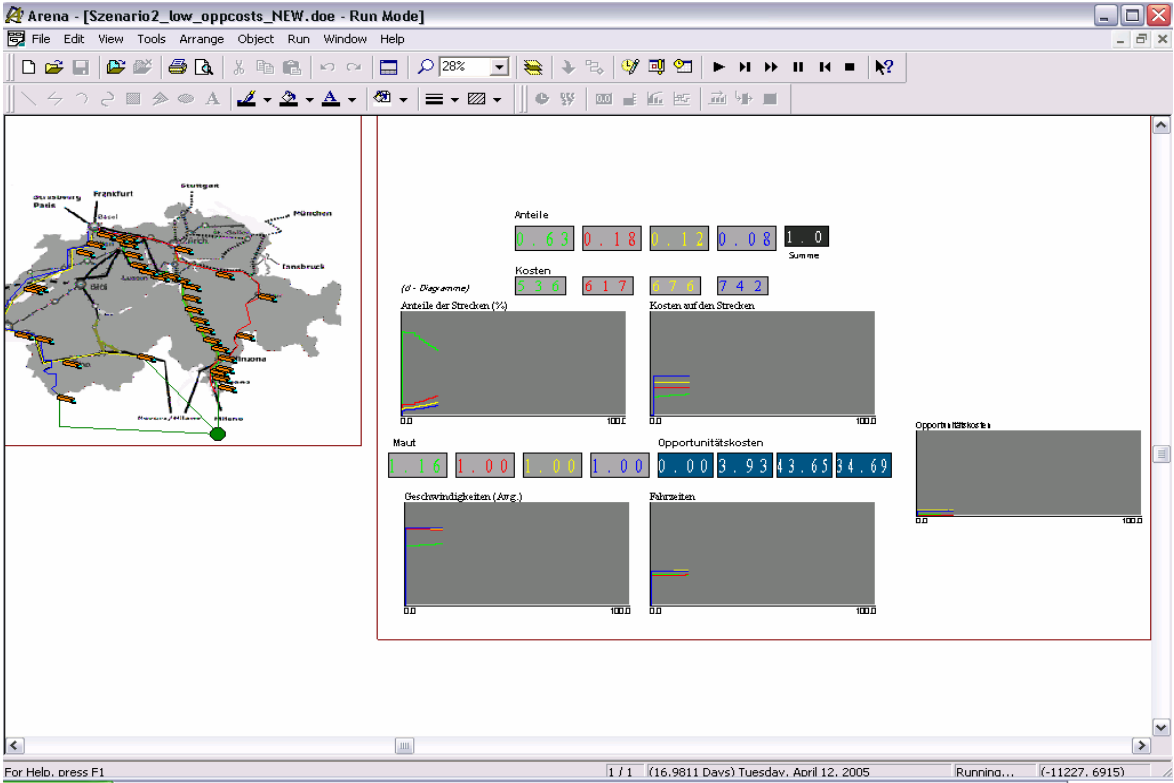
Arena - [Szenario2_low_oppcosts_NEW.doe - Run Mode]

File Edit View Tools Arrange Object Run Window Help

28%

Strasbourg
Paris
Frankfurt
Basel
Stuttgart
München
Zürich
Innsbruck
Bern
Luzern
Bellinzona
Chiasso
Novara/Milano
Milano

Anteile

0.63 0.18 0.12 0.08 1.0

Summe

Kosten

(d - Diagramme)

536 617 676 742

Anteile der Strecken (%)

0.0 100.0

Kosten auf den Strecken

0.0 100.0

Maut

1.16 1.00 1.00 1.00

Opportunitätskosten

0.00 3.93 43.65 34.69

Opportunitätskosten

0.0 100.0

Geschwindigkeiten (Avg.)

0.0 100.0

Fahrzeiten

0.0 100.0

For Help, press F1 | 1 / 1 | (16.9811 Days) Tuesday, April 12, 2005 | Running... | (-11227, 6915)